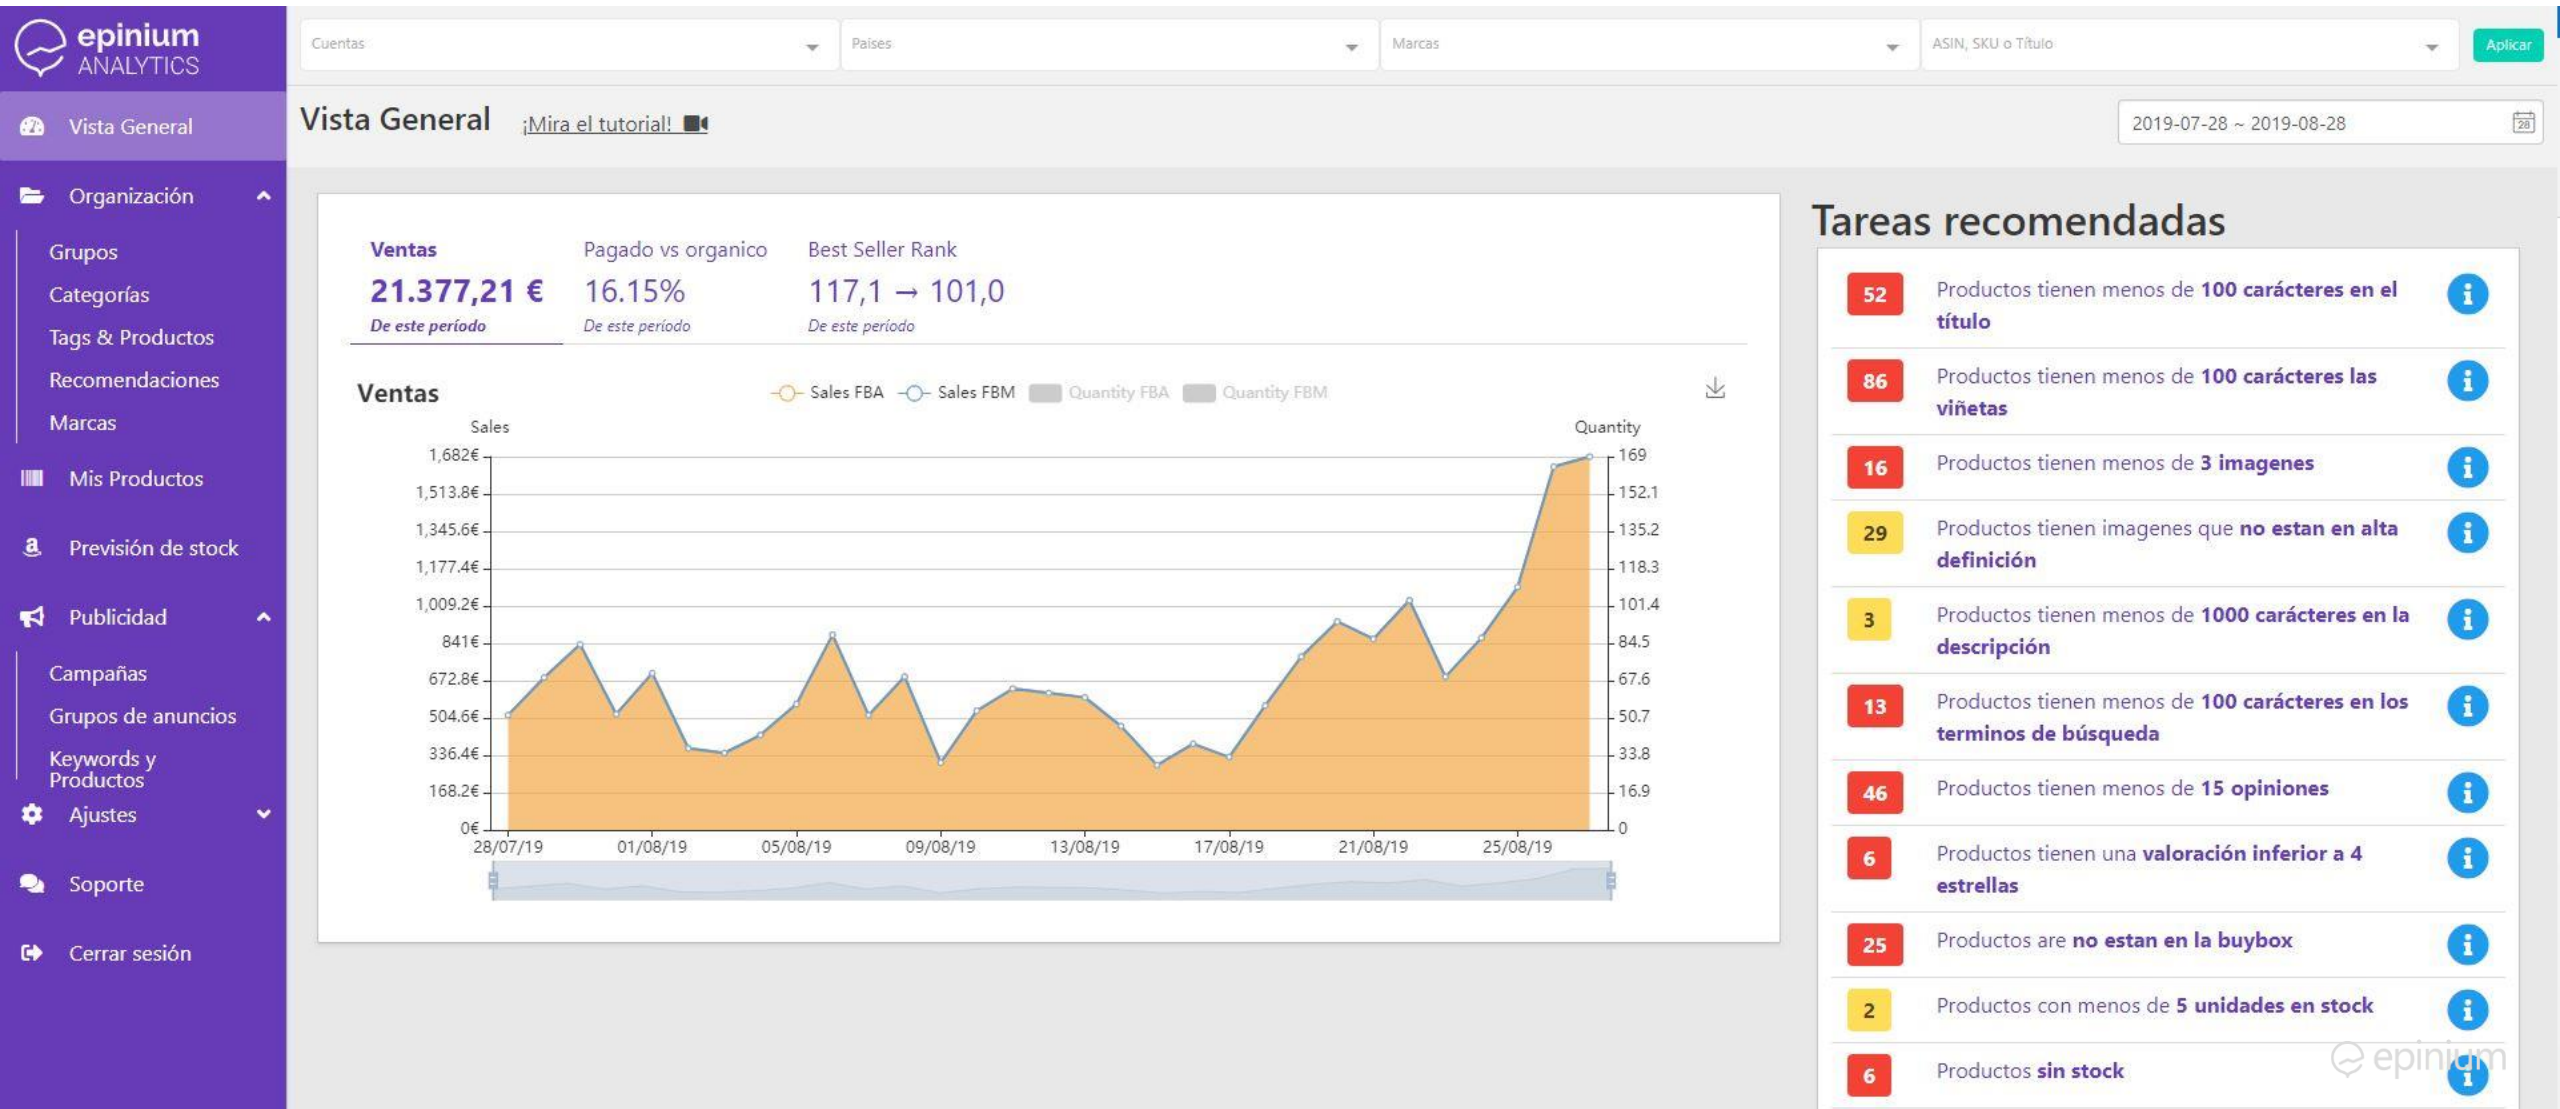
epinium ANALYTICS

Vista General

Organización
Grupos
Categorías
Tags & Productos
Recomendaciones
Marcas

Mis Productos

Previsión de stock

Publicidad
Campañas
Grupos de anuncios
Keywords y Productos

Ajustes

Soporte

Cerrar sesión

Cuentas | Países | Marcas | ASIN, SKU o Título | Aplicar

Vista General ¡Mira el tutorial!

2019-07-28 ~ 2019-08-28

Ventas
21.377,21 €
De este período

Pagado vs organico
16.15%
De este período

Best Seller Rank
117,1 → 101,0
De este período

Ventas

Sales FBA Sales FBM Quantity FBA Quantity FBM

Sales
1,682€
1,513.8€
1,345.6€
1,177.4€
1,009.2€
841€
672.8€
504.6€
336.4€
168.2€
0€

Quantity
169
152.1
135.2
118.3
101.4
84.5
67.6
50.7
33.8
16.9
0

28/07/19 01/08/19 05/08/19 09/08/19 13/08/19 17/08/19 21/08/19 25/08/19

Tareas recomendadas

52 Productos tienen menos de **100 carácteres en el título**

86 Productos tienen menos de **100 carácteres las viñetas**

16 Productos tienen menos de **3 imagenes**

29 Productos tienen imagenes que **no estan en alta definición**

3 Productos tienen menos de **1000 carácteres en la descripción**

13 Productos tienen menos de **100 carácteres en los terminos de búsqueda**

46 Productos tienen menos de **15 opiniones**

6 Productos tienen una **valoración inferior a 4 estrellas**

25 Productos are **no estan en la buybox**

2 Productos con menos de **5 unidades en stock**

6 Productos **sin stock**

epinium